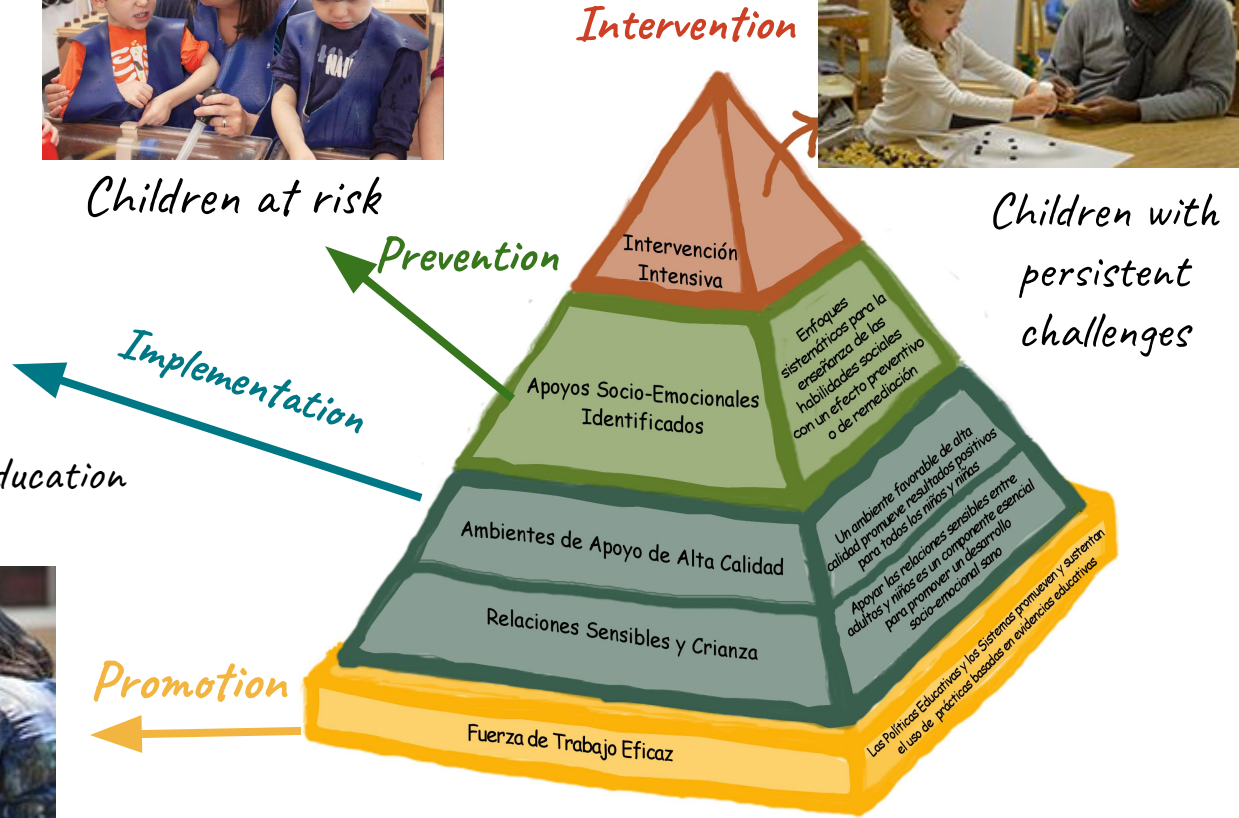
Intervention

Children at risk

Children with persistent challenges

Prevention

Implementation

ducation

Intervención Intensiva

Apoyos Socio-Emocionales Identificados

Enfoques sistemáticos para la enseñanza de las habilidades sociales con un efecto preventivo o de remediación

Ambientes de Apoyo de Alta Calidad

Un ambiente favorable de alta calidad promueve resultados positivos para todos los niños y niñas

Relaciones Sensibles y Crianza

Apoyar las relaciones sensibles entre adultos y niños es un componente esencial para promover un desarrollo socio-emocional sano

Promotion

Fuerza de Trabajo Eficaz

Las Políticas Educativas y los Sistemas promueven y sustentan el uso de prácticas basadas en evidencias educativas